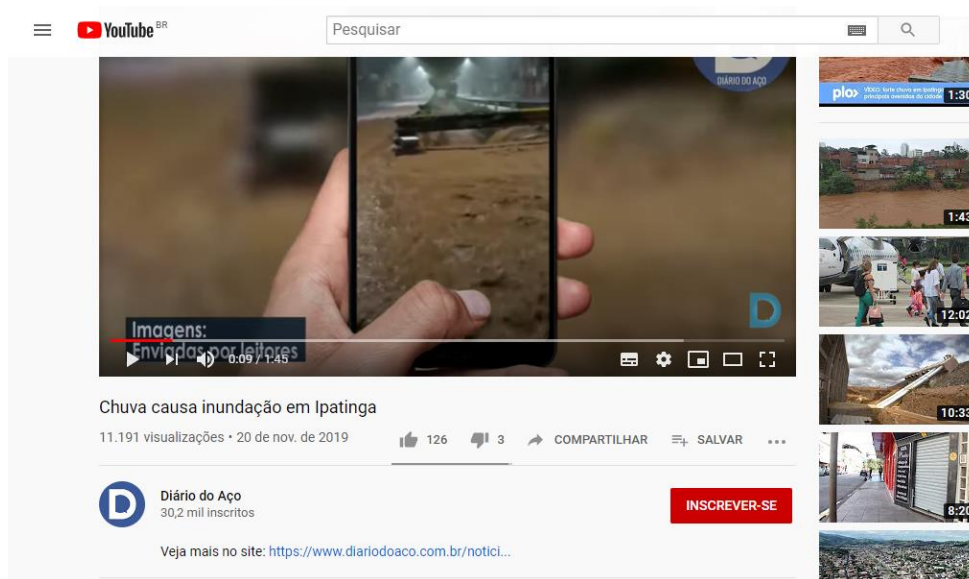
YouTube BR

Pesquisar

DIÁRIO DO AÇO

Imagens:
Enviadas por leitores

0:09 / 1:45

Chuva causa inundação em Ipatinga

11.191 visualizações • 20 de nov. de 2019

126 3 COMPARTILHAR SALVAR

Diário do Aço
30,2 mil inscritos

INSCREVER-SE

Veja mais no site: https://www.diariodoaco.com.br/notici...

plox VÍDEO: forte chuva em Ipatinga principais avenidas da cidade 1:30

1:43

12:02

10:33

8:20